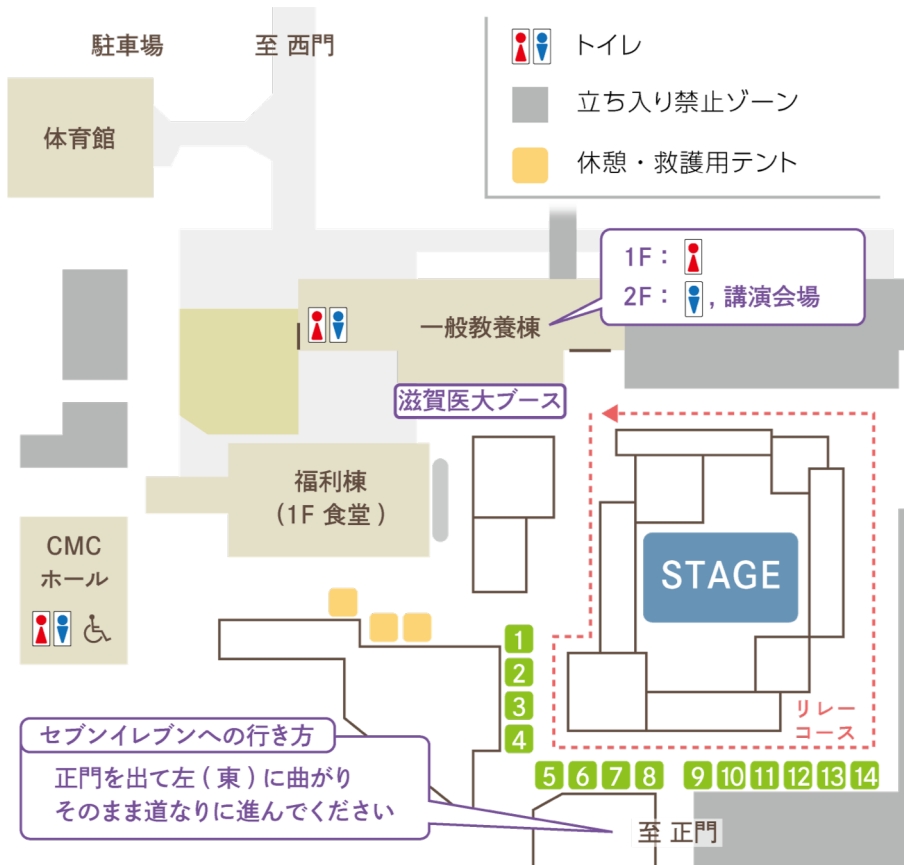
駐車場

至 西門

トイレ

立ち入り禁止ゾーン

休憩・救護用テント

体育館

1F：

2F：, 講演会場

一般教養棟

滋賀医大ブース

福利棟
（1F 食堂）

CMC
ホール

STAGE

1
2
3
4

リレー
コース

セブンイレブンへの行き方

正門を出て左（東）に曲がり
そのまま道なりに進んでください

5 6 7 8

9 10 11 12 13 14

至 正門